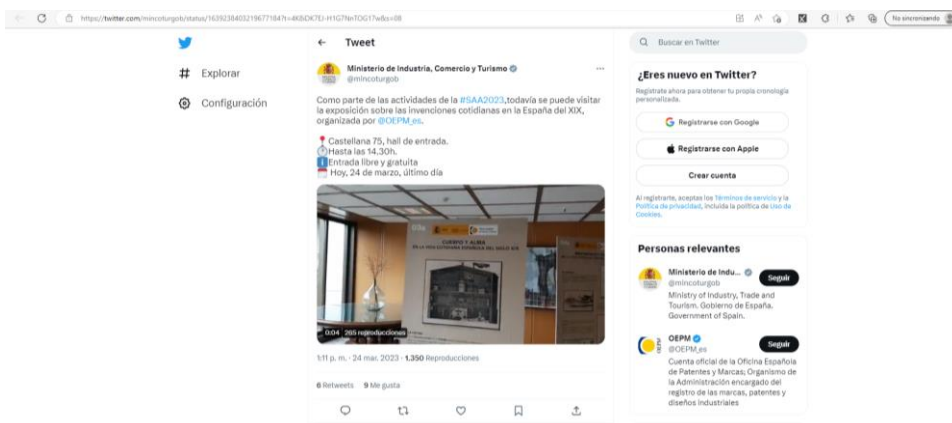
https://twitter.com/mincoturgob/status/1639238403219677184?t=4KbDK7EJ-H1G7NnTOG17w&s=08

No sincronizando

Explorar

Configuración

Tweet

Ministerio de Industria, Comercio y Turismo
@mincoturgob

Como parte de las actividades de la #SAA2023,todavía se puede visitar la exposición sobre las invenciones cotidianas en la España del XIX, organizada por @OEPM_es.

Castellana 75, hall de entrada.
Hasta las 14.30h.
Entrada libre y gratuita
Hoy, 24 de marzo, último día

CUERPO Y ALMA
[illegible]

0:04 265 reproducciones

1:11 p. m. · 24 mar. 2023 · 1.350 Reproducciones

6 Retweets 9 Me gusta

Buscar en Twitter

¿Eres nuevo en Twitter?

Regístrate ahora para obtener tu propia cronología personalizada.

Registrarse con Google

Registrarse con Apple

Crear cuenta

Al registrarte, aceptas los Términos de servicio y la Política de privacidad, incluida la política de Uso de Cookies.

Personas relevantes

Ministerio de Indu...
@mincoturgob
Seguir
Ministry of Industry, Trade and Tourism. Gobierno de España. Government of Spain.

OEPM
@OEPM_es
Seguir
Cuenta oficial de la Oficina Española de Patentes y Marcas; Organismo de la Administración encargado del registro de las marcas, patentes y diseños industriales